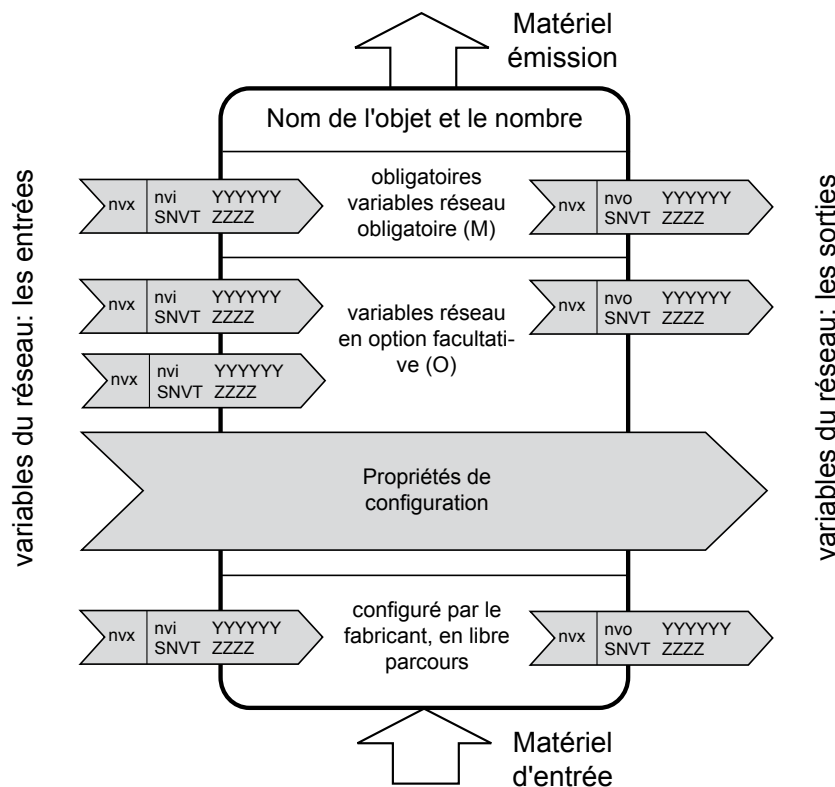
Matériel émission

Nom de l'objet et le nombre

variables du réseau: les entrées

nvx | nvi YYYYYY SNVT ZZZZ

obligatoires variables réseau obligatoire (M)

nvx | nvo YYYYYY SNVT ZZZZ

nvx | nvi YYYYYY SNVT ZZZZ

variables réseau en option facultative (O)

nvx | nvo YYYYYY SNVT ZZZZ

nvx | nvi YYYYYY SNVT ZZZZ

Propriétés de configuration

nvx | nvi YYYYYY SNVT ZZZZ

configuré par le fabricant, en libre parcours

nvx | nvo YYYYYY SNVT ZZZZ

variables du réseau: les sorties

Matériel d'entrée